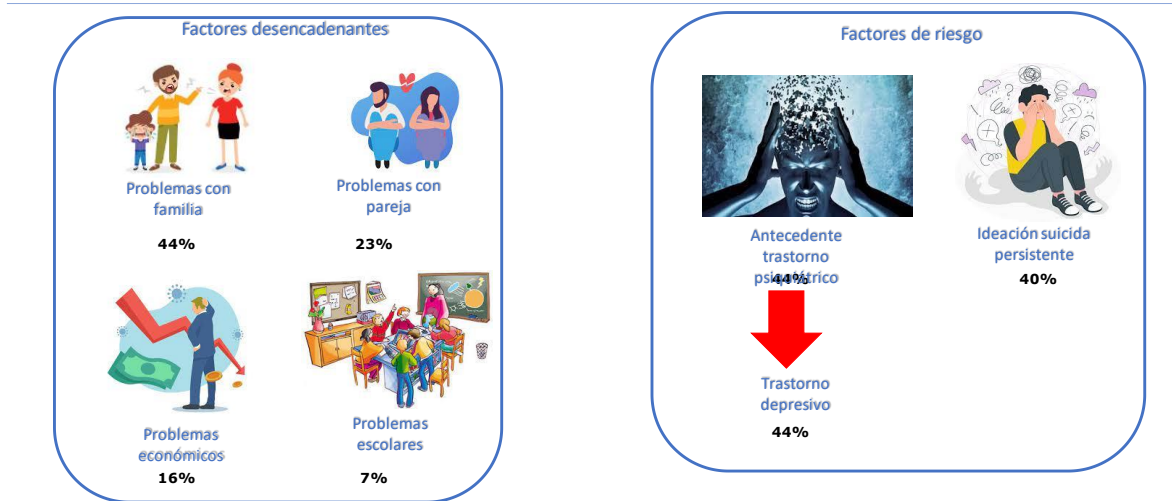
Factores desencadenantes

Problemas con familia

44%

Problemas con pareja

23%

Problemas económicos

16%

Problemas escolares

7%

Factores de riesgo

Antecedente trastorno psi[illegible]trico

44%

Ideación suicida persistente

40%

Trastorno depresivo

44%